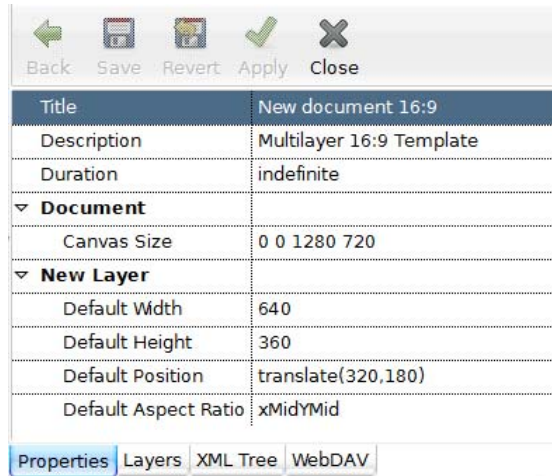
Back Save Revert Apply Close

| Title | New document 16:9 |
|---|---|
| Description | Multilayer 16:9 Template |
| Duration | indefinite |
| ▽ Document | |
| Canvas Size | 0 0 1280 720 |
| ▽ New Layer | |
| Default Width | 640 |
| Default Height | 360 |
| Default Position | translate(320,180) |
| Default Aspect Ratio | xMidYMid |

Properties Layers XML Tree WebDAV